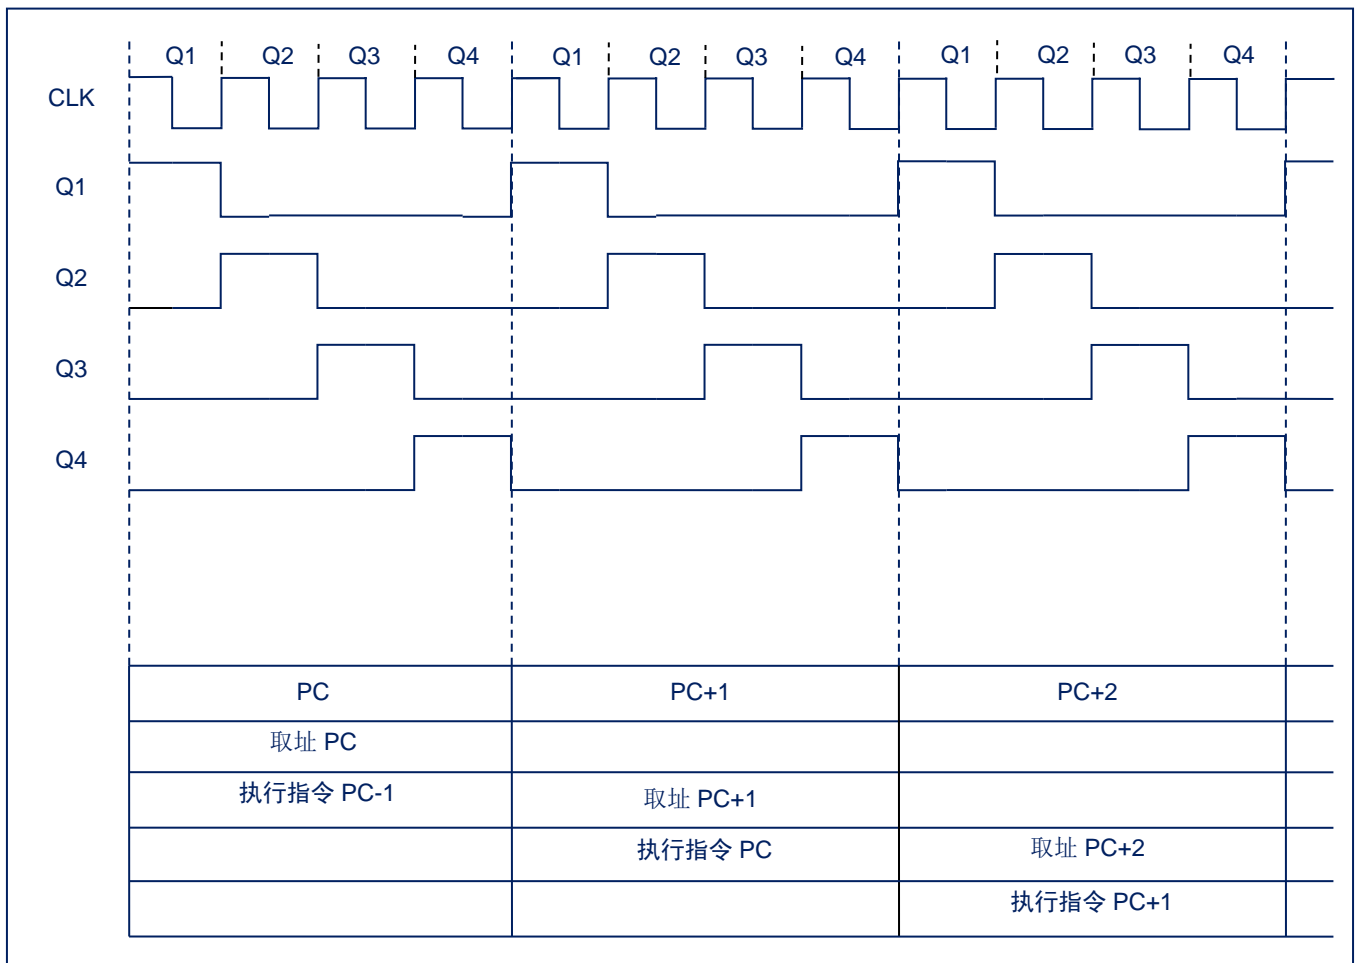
Q1 Q2 Q3 Q4 Q1 Q2 Q3 Q4 Q1 Q2 Q3 Q4

CLK

Q1

Q2

Q3

Q4

| PC | PC+1 | PC+2 | |
|---|---|---|---|
| 取址 PC | | | |
| 执行指令 PC-1 | 取址 PC+1 | | |
| | 执行指令 PC | 取址 PC+2 | |
| | | 执行指令 PC+1 | |